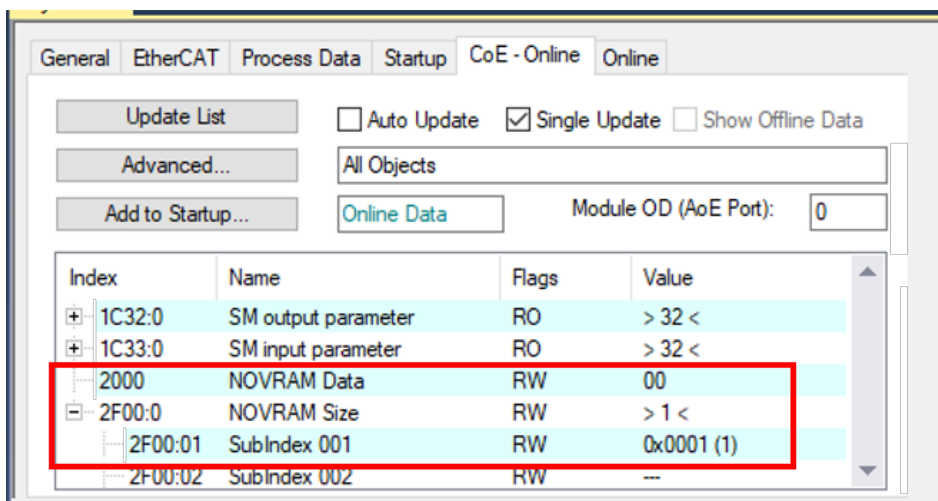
General | EtherCAT | Process Data | Startup | CoE - Online | Online

Update List
Auto Update
Single Update
Show Offline Data
Advanced...
All Objects
Add to Startup...
Online Data
Module OD (AoE Port):
0

| Index | Name | Flags | Value |
|---|---|---|---|
| 1C32:0 | SM output parameter | RO | > 32 < |
| 1C33:0 | SM input parameter | RO | > 32 < |
| 2000 | NOVRAM Data | RW | 00 |
| 2F00:0 | NOVRAM Size | RW | > 1 < |
| 2F00:01 | SubIndex 001 | RW | 0x0001 (1) |
| 2F00:02 | SubIndex 002 | RW | --- |